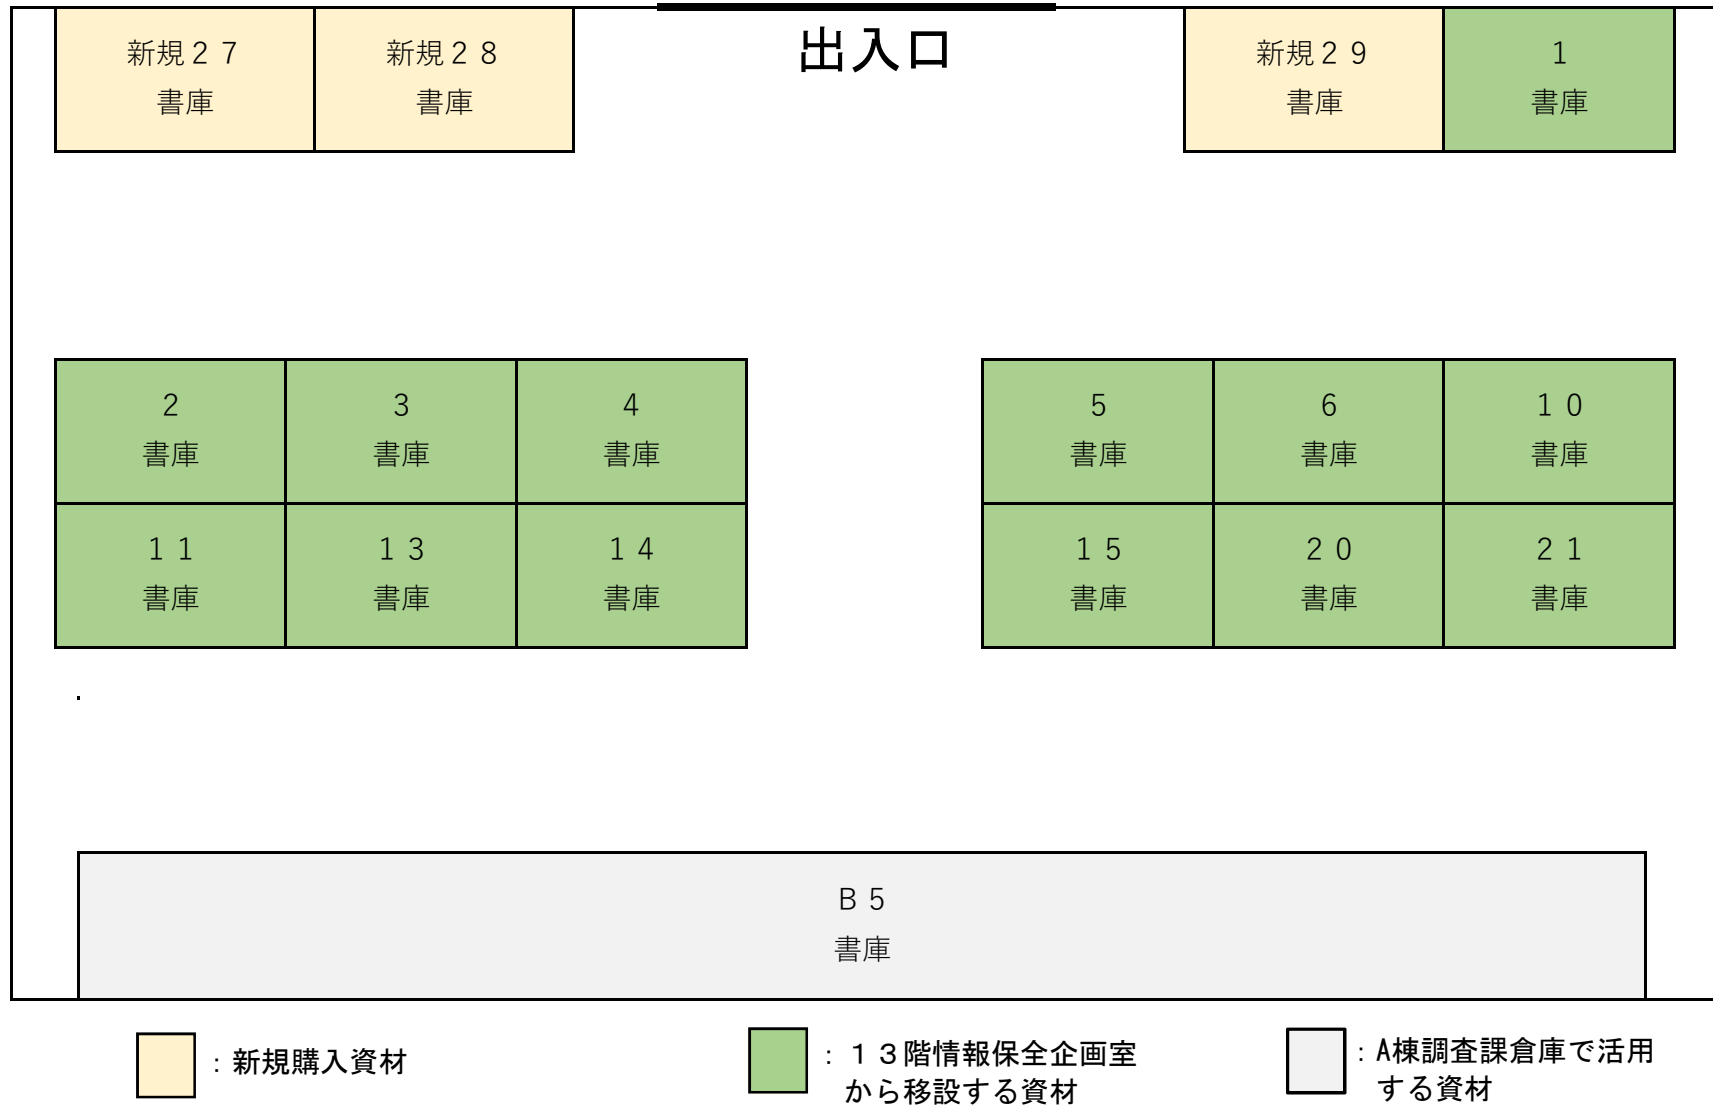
新規２７
書庫

新規２８
書庫

出入口

新規２９
書庫

１
書庫

２
書庫

３
書庫

４
書庫

５
書庫

６
書庫

１０
書庫

１１
書庫

１３
書庫

１４
書庫

１５
書庫

２０
書庫

２１
書庫

Ｂ５
書庫

：新規購入資材

：１３階情報保全企画室から移設する資材

：A棟調査課倉庫で活用する資材